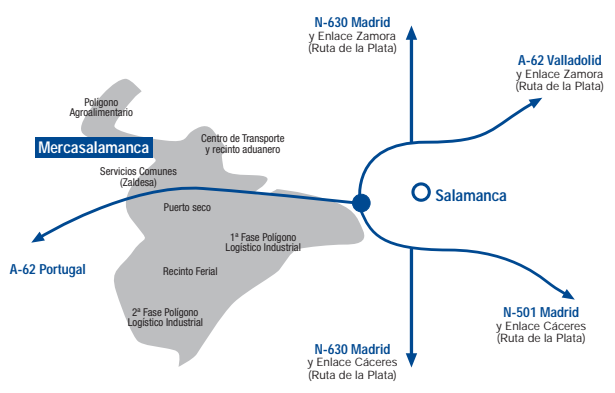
N-630 Madrid
y Enlace Zamora
(Ruta de la Plata)

A-62 Valladolid
y Enlace Zamora
(Ruta de la Plata)

Polígono
Agroalimentario

Mercasalamanca

Centro de Transporte
y recinto aduanero

Servicios Comunes
(Zaldesa)

Salamanca

Puerto seco

1ª Fase Polígono
Logístico Industrial

A-62 Portugal

Recinto Ferial

2ª Fase Polígono
Logístico Industrial

N-501 Madrid
y Enlace Cáceres
(Ruta de la Plata)

N-630 Madrid
y Enlace Cáceres
(Ruta de la Plata)